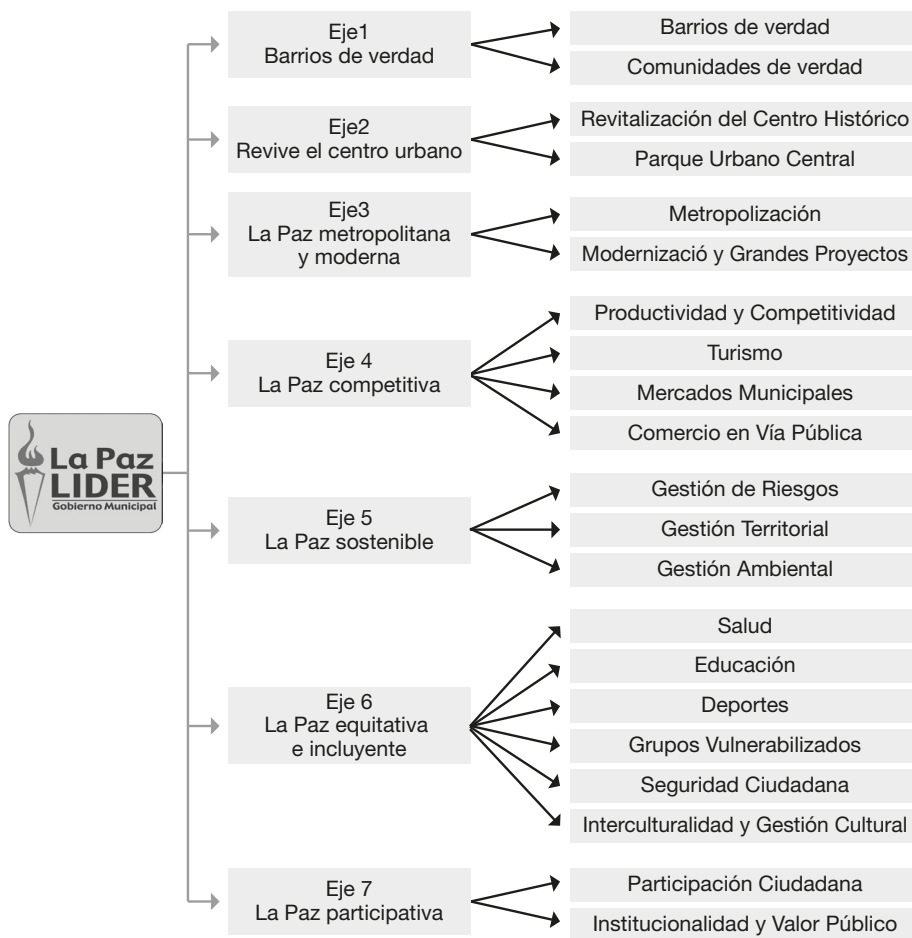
La Paz LIDER
Gobierno Municipal

Eje1
Barrios de verdad

Barrios de verdad

Comunidades de verdad

Eje2
Revive el centro urbano

Revitalización del Centro Histórico

Parque Urbano Central

Eje3
La Paz metropolitana y moderna

Metropolización

Modernizació y Grandes Proyectos

Eje 4
La Paz competitiva

Productividad y Competitividad

Turismo

Mercados Municipales

Comercio en Vía Pública

Eje 5
La Paz sostenible

Gestión de Riesgos

Gestión Territorial

Gestión Ambiental

Eje 6
La Paz equitativa e incluyente

Salud

Educación

Deportes

Grupos Vulnerabilizados

Seguridad Ciudadana

Interculturalidad y Gestión Cultural

Eje 7
La Paz participativa

Participación Ciudadana

Institucionalidad y Valor Público